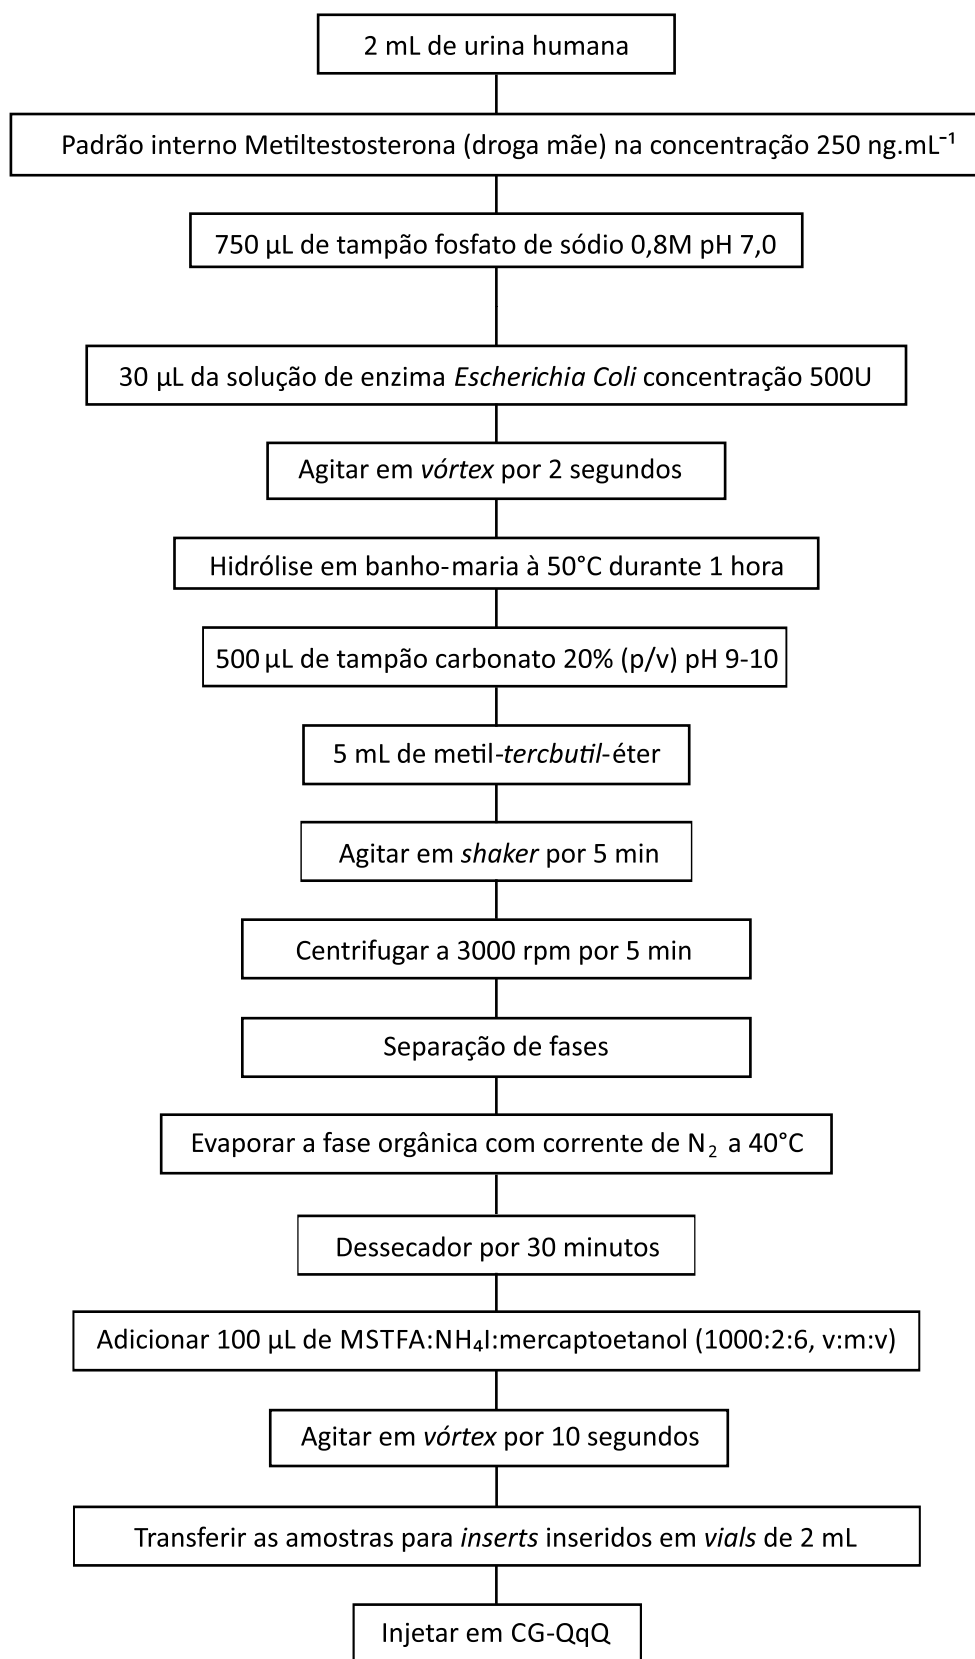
2 mL de urina humana

Padrão interno Metiltestosterona (droga mãe) na concentração 250 ng.mL$^{-1}$

750 µL de tampão fosfato de sódio 0,8M pH 7,0

30 µL da solução de enzima Escherichia Coli concentração 500U

Agitar em vórtex por 2 segundos

Hidrólise em banho-maria à 50°C durante 1 hora

500 µL de tampão carbonato 20% (p/v) pH 9-10

5 mL de metil-tercbutil-éter

Agitar em shaker por 5 min

Centrifugar a 3000 rpm por 5 min

Separação de fases

Evaporar a fase orgânica com corrente de $N_2$ a 40°C

Dessecador por 30 minutos

Adicionar 100 µL de MSTFA:$NH_4I$:mercaptoetanol (1000:2:6, v:m:v)

Agitar em vórtex por 10 segundos

Transferir as amostras para inserts inseridos em vials de 2 mL

Injetar em CG-QqQ